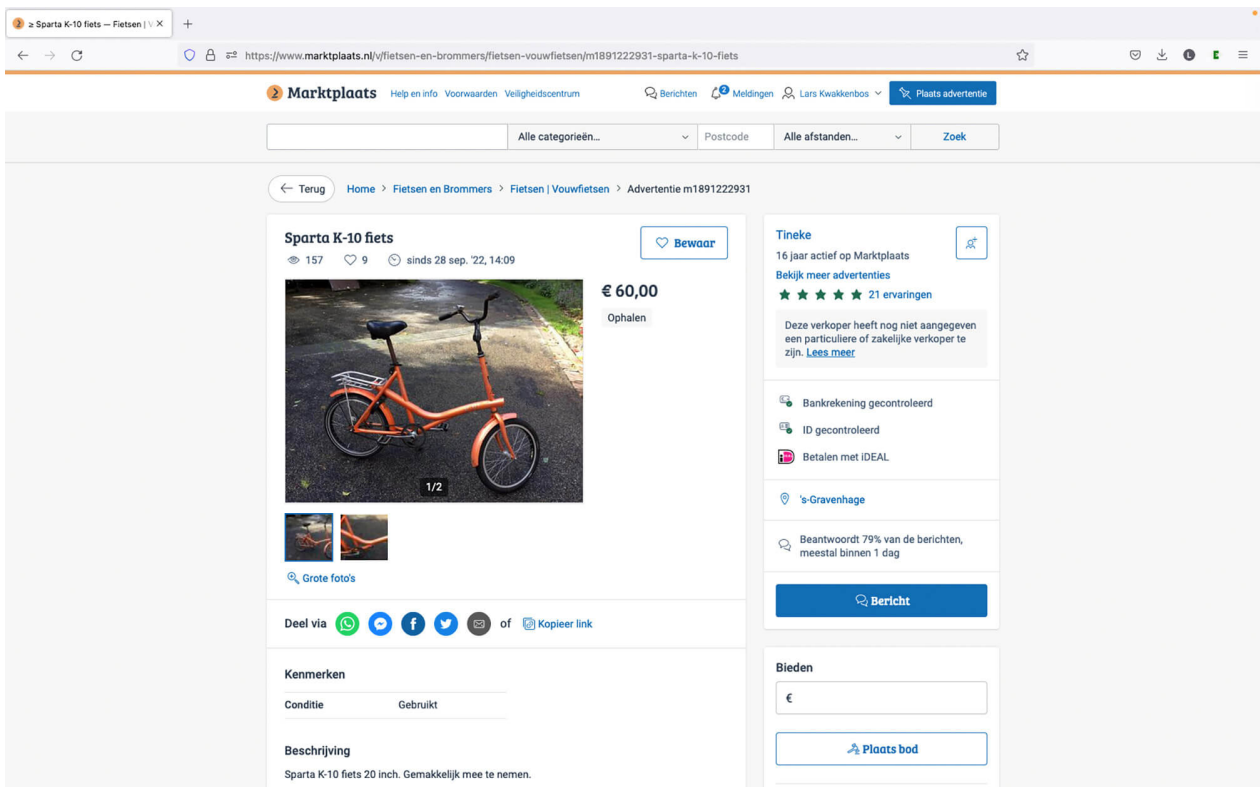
≥ Sparta K-10 fiets — Fietsen | V

https://www.marktplaats.nl/v/fietsen-en-brommers/fietsen-vouwfietsen/m1891222931-sparta-k-10-fiets

Marktplaats Help en info Voorwaarden Veiligheidscentrum

Berichten 2 Meldingen Lars Kwakkenbos Plaats advertentie

Alle categorieën... Postcode Alle afstanden... Zoek

Terug Home > Fietsen en Brommers > Fietsen | Vouwfietsen > Advertentie m1891222931

Sparta K-10 fiets

157 9 sinds 28 sep. '22, 14:09

Bewaar

€ 60,00

Ophalen

1/2

Grote foto's

Deel via of Kopieer link

Kenmerken

| Conditie | Gebruikt |
|---|---|

Beschrijving

Sparta K-10 fiets 20 inch. Gemakkelijk mee te nemen.

Tineke

16 jaar actief op Marktplaats

Bekijk meer advertenties

21 ervaringen

Deze verkoper heeft nog niet aangegeven een particuliere of zakelijke verkoper te zijn. Lees meer

Bankrekening gecontroleerd

ID gecontroleerd

Betalen met iDEAL

's-Gravenhage

Beantwoordt 79% van de berichten, meestal binnen 1 dag

Bericht

Bieden

€

Plaats bod